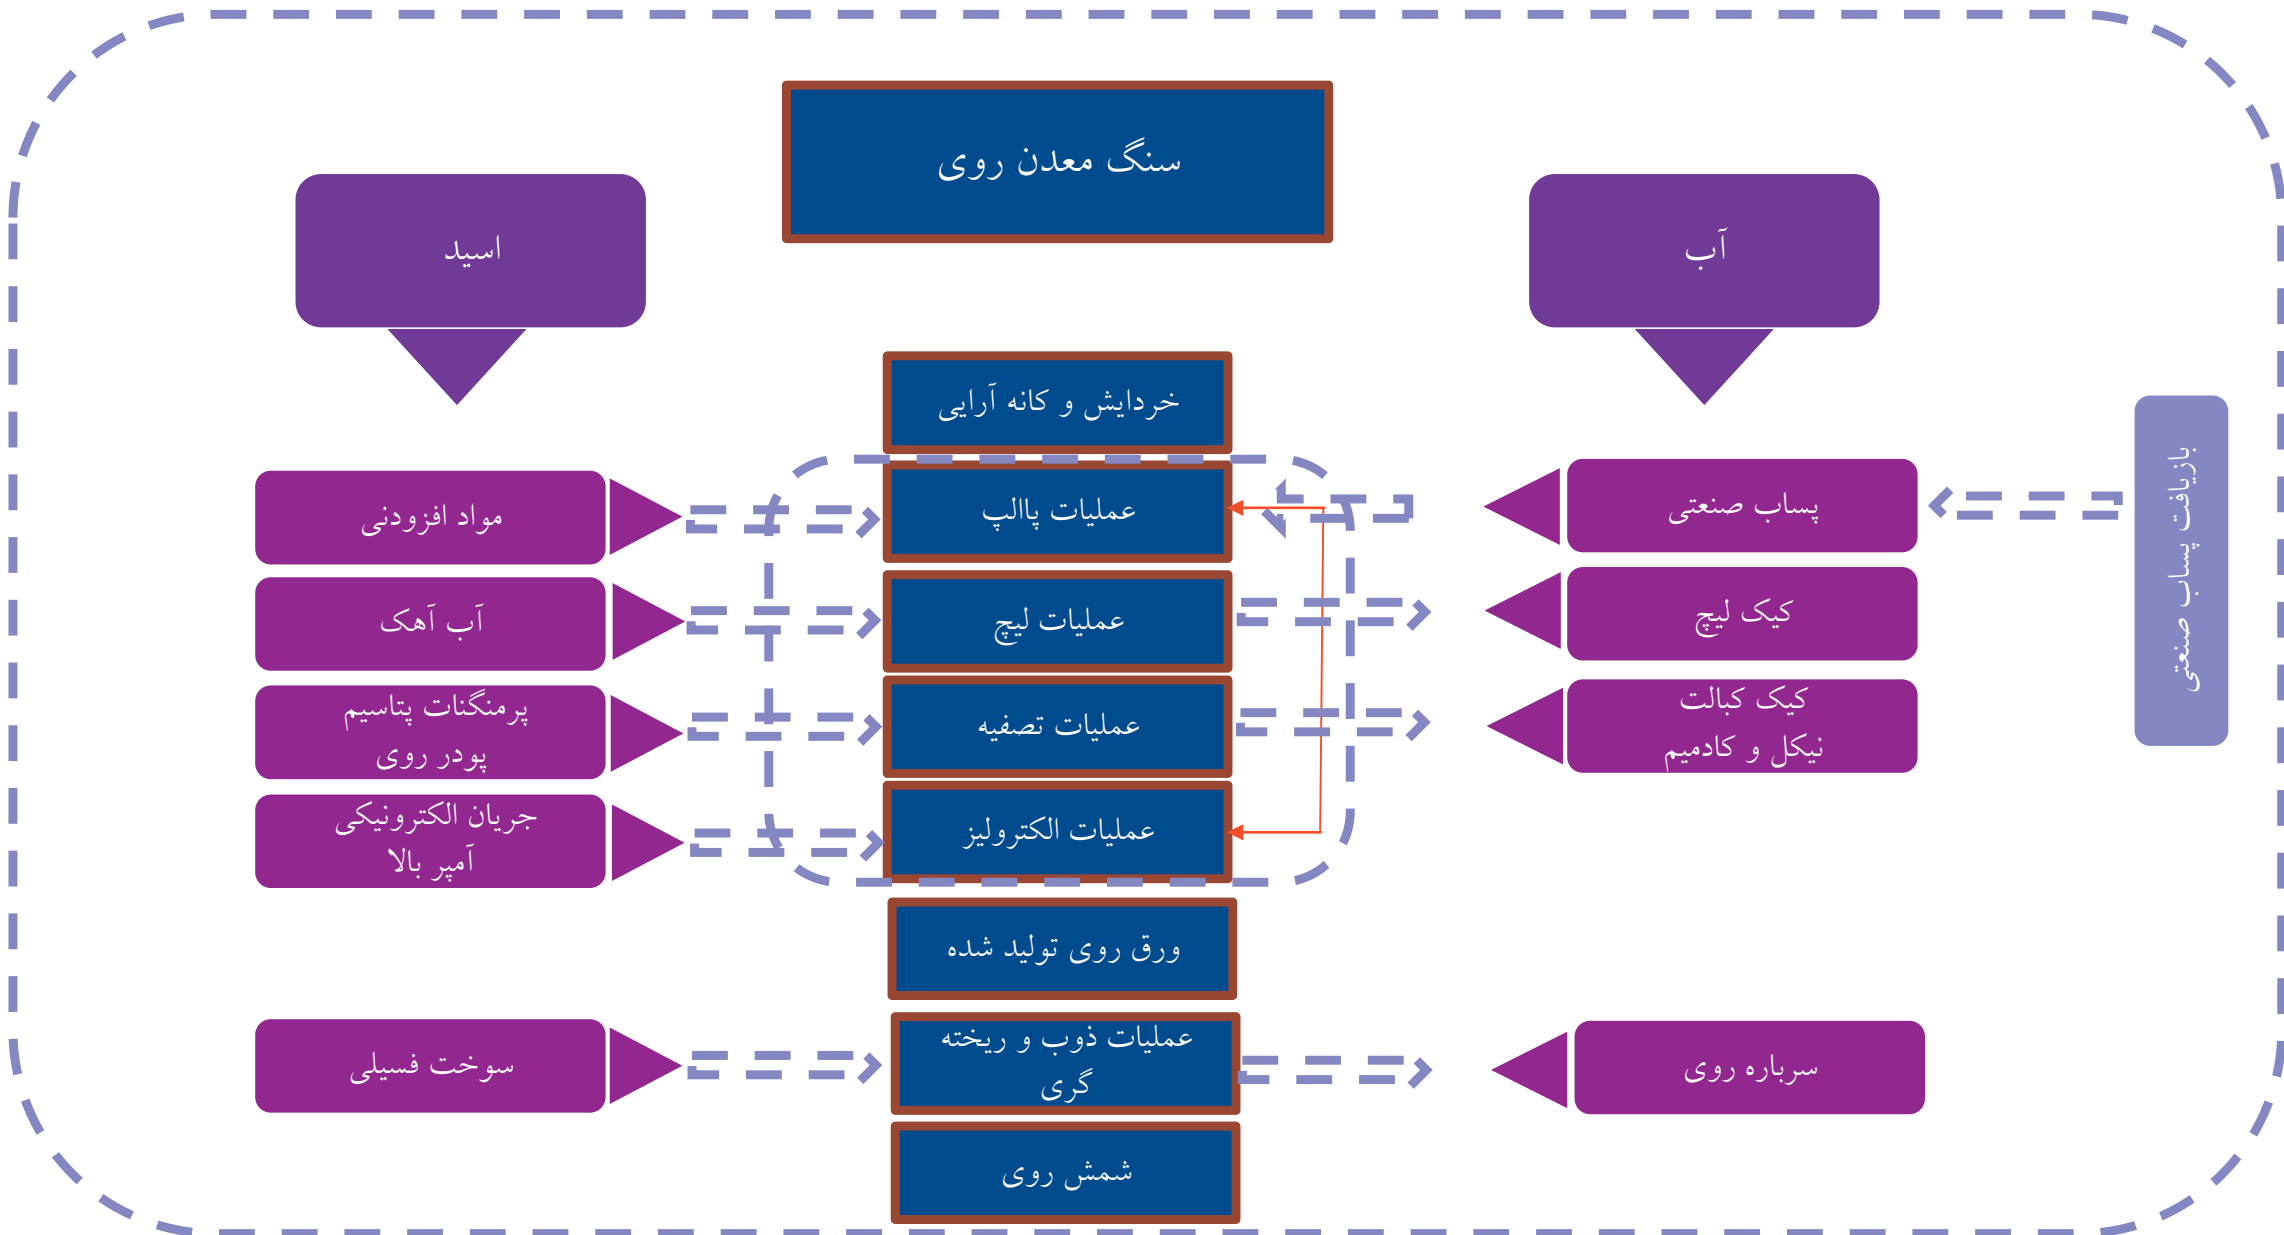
سنگ معدن روی

اسید

آب

خردایش و کانه آرایی

عملیات پالپ

عملیات لیچ

عملیات تصفیه

عملیات الکترولیز

ورق روی تولید شده

عملیات ذوب و ریخته گری

شمش روی

مواد افزودنی

آب آهک

پرمنگنات پتاسیم پودر روی

جریان الکترونیکی آمپر بالا

سوخت فسیلی

پساب صنعتی

کیک لیچ

کیک کبالت نیکل و کادمیم

سرباره روی

بازیافت پساب صنعتی